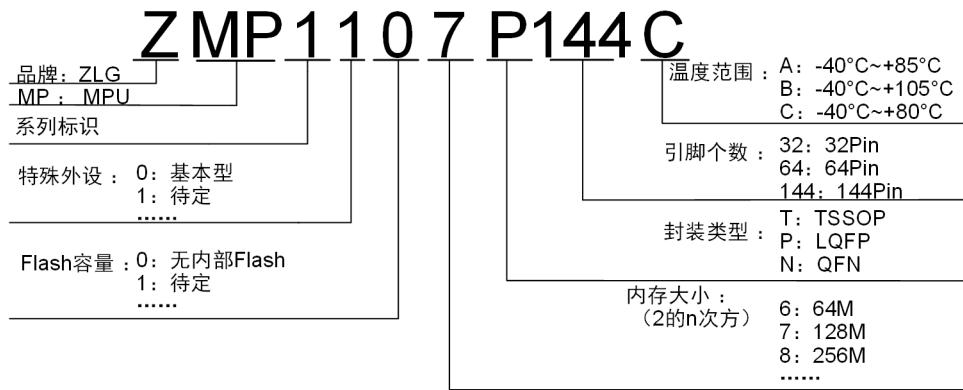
ZMP1107P144C

品牌：ZLG
MP： MPU
系列标识
特殊外设 ： 0：基本型
1：待定
……
Flash容量 ：0：无内部Flash
1：待定
……

温度范围 ： A：-40°C~+85°C
B：-40°C~+105°C
C：-40°C~+80°C
引脚个数 ： 32：32Pin
64：64Pin
144：144Pin
封装类型 ： T：TSSOP
P：LQFP
N：QFN
内存大小 ：
（2的n次方）
6：64M
7：128M
8：256M
……